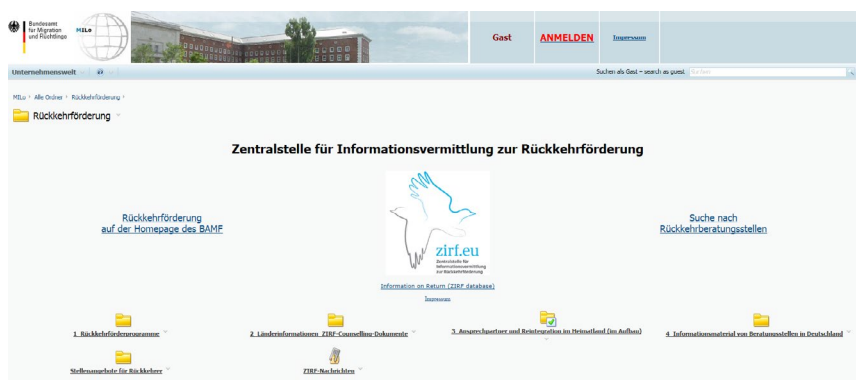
Bundesamt für Migration und Flüchtlinge

MILo

Gast

ANMELDEN

Impressum

Unternehmenswelt

Suchen als Gast – search as guest

MILo > Alle Ordner > Rückkehrförderung >

Rückkehrförderung

Zentralstelle für Informationsvermittlung zur Rückkehrförderung

Rückkehrförderung
auf der Homepage des BAMF

zirf.eu
Zentralstelle für Informationsvermittlung zur Rückkehrförderung

Suche nach
Rückkehrberatungsstellen

Information on Return (ZIRF database)

Impressum

1 Rückkehrförderprogramme

2 Länderinformationen ZIRF-Counselling-Dokumente

3 Ansprechpartner und Reintegration im Heimatland (im Aufbau)

4 Informationsmaterial von Beratungsstellen in Deutschland

Stellenangebote für Rückkehrer

ZIRF-Nachrichten